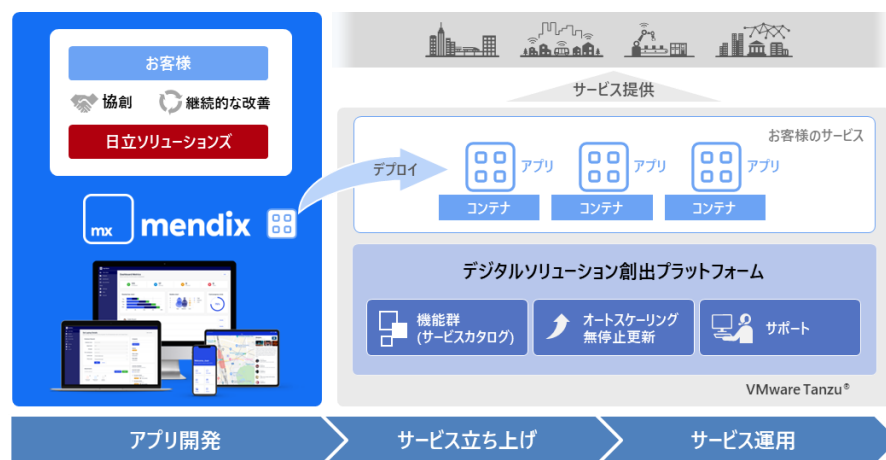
お客様

協創 継続的な改善

日立ソリューションズ

mx mendix

サービス提供

お客様のサービス

デプロイ

アプリ アプリ アプリ

コンテナ コンテナ コンテナ

デジタルソリューション創出プラットフォーム

機能群 (サービスカタログ)

オートスケーリング 無停止更新

サポート

VMware Tanzu®

アプリ開発

サービス立ち上げ

サービス運用